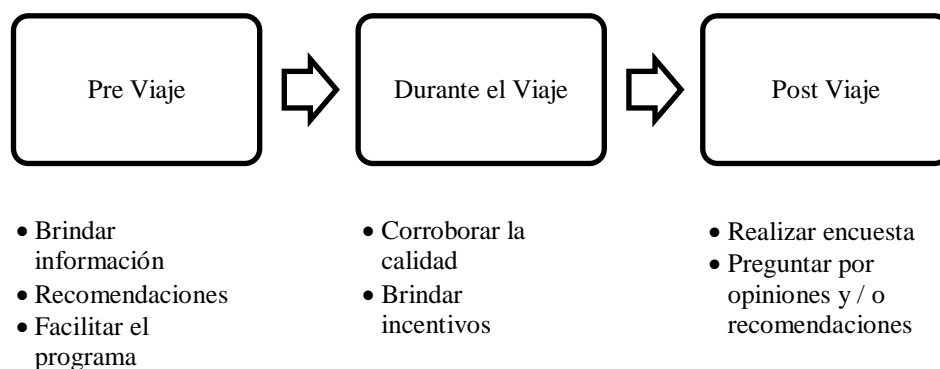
Pre Viaje

Durante el Viaje

Post Viaje

- Brindar información
- Recomendaciones
- Facilitar el programa

- Corroborar la calidad
- Brindar incentivos

- Realizar encuesta
- Preguntar por opiniones y / o recomendaciones